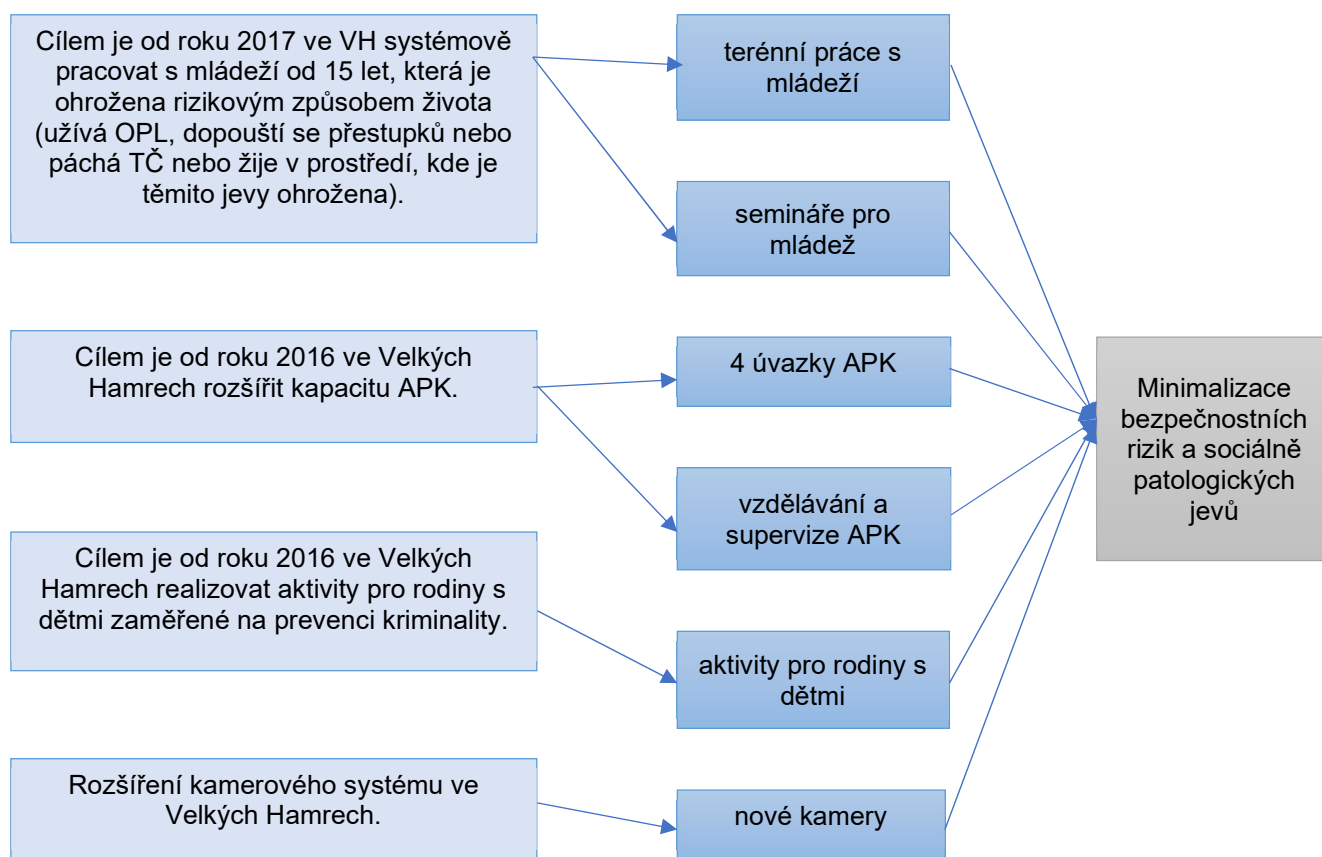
Cílem je od roku 2017 ve VH systémově pracovat s mládeží od 15 let, která je ohrožena rizikovým způsobem života (užívá OPL, dopouští se přestupků nebo páchá TČ nebo žije v prostředí, kde je těmito jevy ohrožena).

terénní práce s mládeží

semináře pro mládež

Cílem je od roku 2016 ve Velkých Hamrech rozšířit kapacitu APK.

4 úvazky APK

vzdělávání a supervize APK

Cílem je od roku 2016 ve Velkých Hamrech realizovat aktivity pro rodiny s dětmi zaměřené na prevenci kriminality.

aktivity pro rodiny s dětmi

Rozšíření kamerového systému ve Velkých Hamrech.

nové kamery

Minimalizace bezpečnostních rizik a sociálně patologických jevů